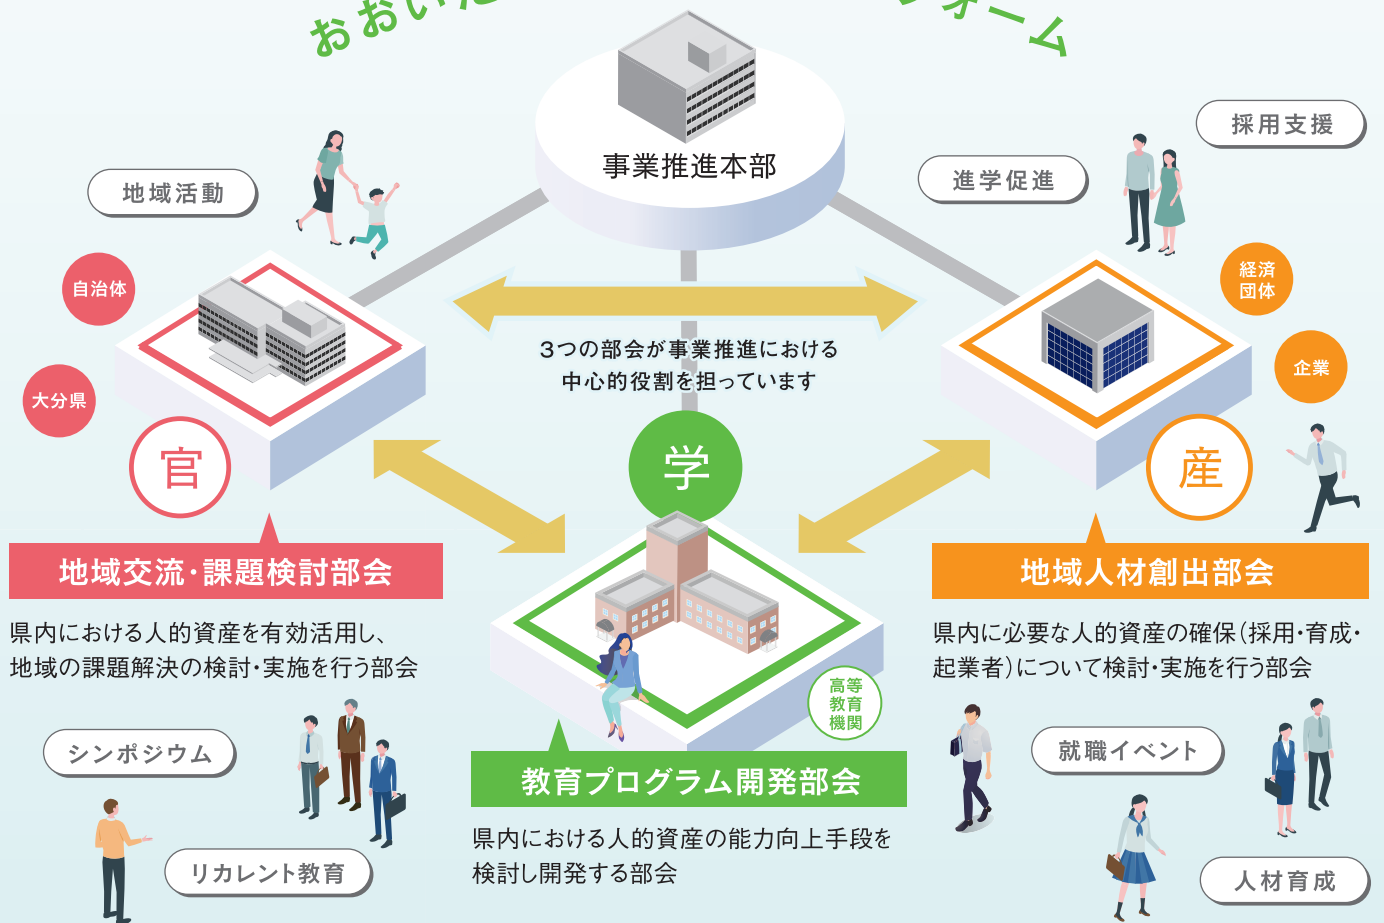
おおい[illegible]ォーム

事業推進本部

地域活動

採用支援

進学促進

自治体

大分県

経済団体

企業

3つの部会が事業推進における中心的役割を担っています

官

学

産

地域交流・課題検討部会

県内における人的資産を有効活用し、地域の課題解決の検討・実施を行う部会

地域人材創出部会

県内に必要な人的資産の確保(採用・育成・起業者)について検討・実施を行う部会

高等教育機関

シンポジウム

就職イベント

教育プログラム開発部会

県内における人的資産の能力向上手段を検討し開発する部会

リカレント教育

人材育成